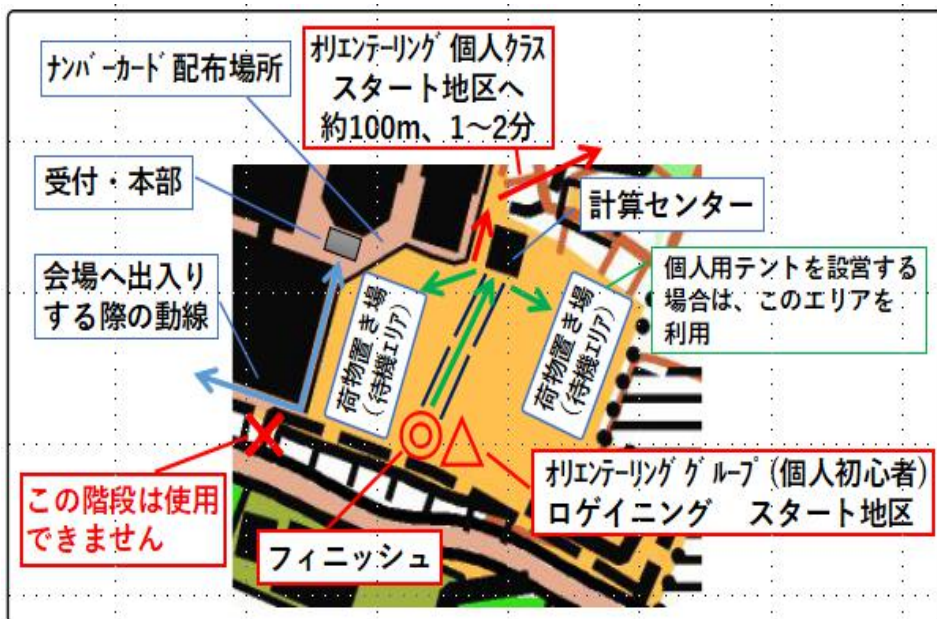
ﾅﾝﾊﾞｰｶｰﾄﾞ配布場所

ｵﾘｴﾝﾃｰﾘﾝｸﾞ 個人ｸﾗｽ
スタート地区へ
約100m、1～2分

受付・本部

計算センター

会場へ出入りする際の動線

荷物置き場（待機エリア）

荷物置き場（待機エリア）

個人用テントを設営する場合は、このエリアを利用

ｵﾘｴﾝﾃｰﾘﾝｸﾞ ｸﾞﾙｰﾌﾟ（個人初心者）
ロゲイニング　スタート地区

この階段は使用できません

フィニッシュ